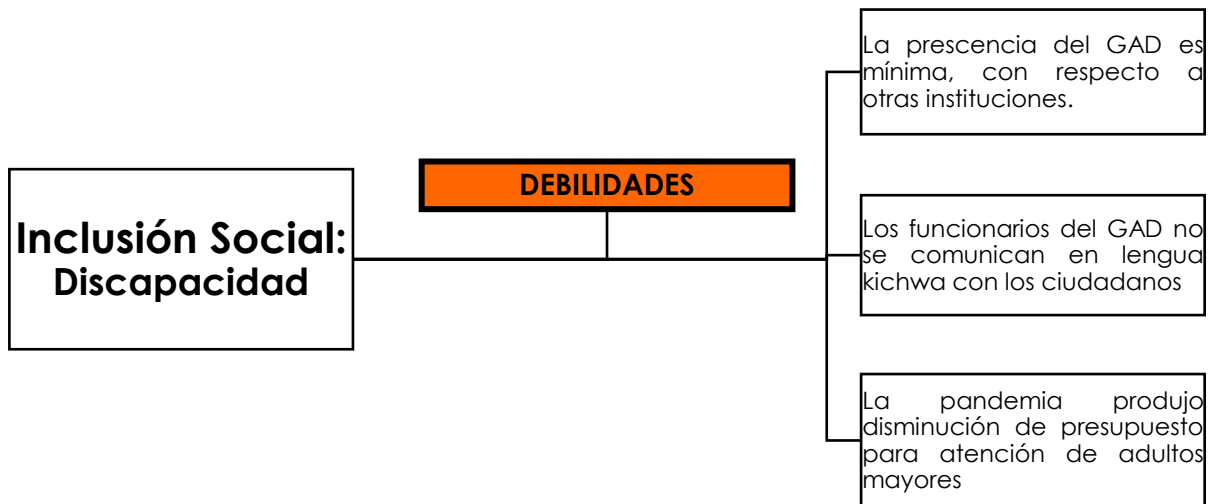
Inclusión Social: Discapacidad

DEBILIDADES

La prescencia del GAD es mínima, con respecto a otras instituciones.

Los funcionarios del GAD no se comunican en lengua kichwa con los ciudadanos

La pandemia produjo disminución de presupuesto para atención de adultos mayores